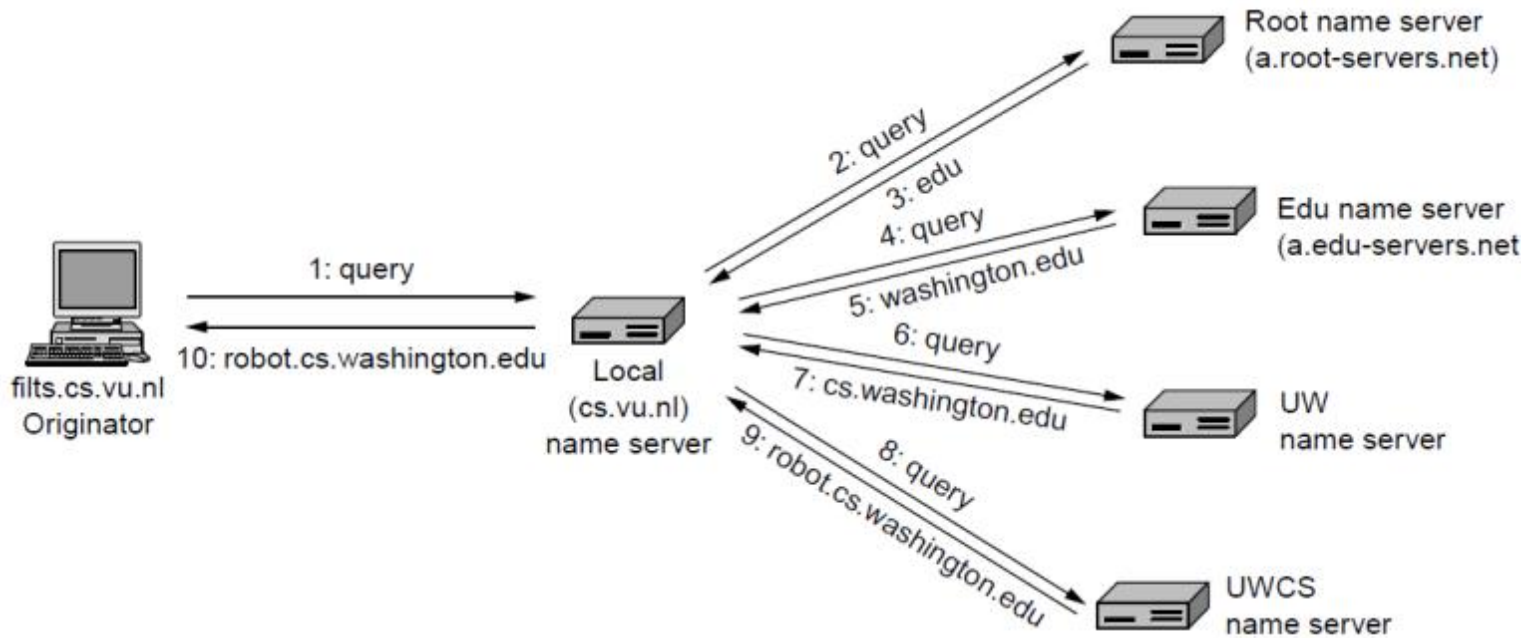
Root name server
(a.root-servers.net)

2: query

3: edu

Edu name server
(a.edu-servers.net

4: query

1: query

5: washington.edu

10: robot.cs.washington.edu

6: query

filts.cs.vu.nl
Originator

Local
(cs.vu.nl)
name server

7: cs.washington.edu

UW
name server

8: query

9: robot.cs.washington.edu

UWCS
name server